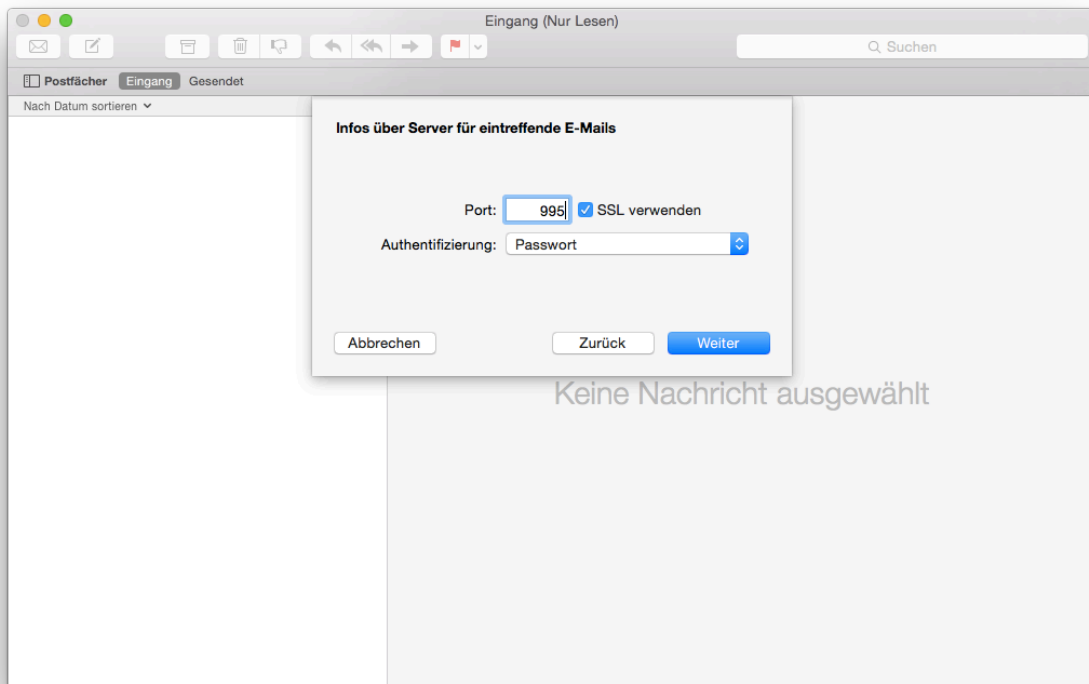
Eingang (Nur Lesen)

Suchen

Postfächer Eingang Gesendet

Nach Datum sortieren

Infos über Server für eintreffende E-Mails

Port: 995 SSL verwenden

Authentifizierung: Passwort

Abbrechen

Zurück

Weiter

Keine Nachricht ausgewählt